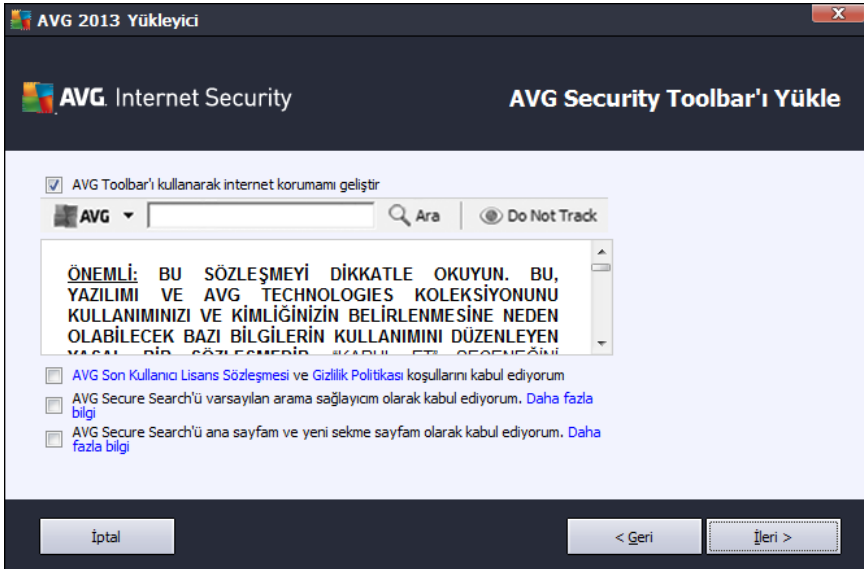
AVG 2013 Yükleyici

AVG. Internet Security

AVG Security Toolbar'ı Yükle

AVG Toolbar'ı kullanarak internet korumamı geliştir

AVG ▾ Ara Do Not Track

ÖNEMLİ: BU SÖZLEŞMEYİ DİKKATLE OKUYUN. BU, YAZILIMI VE AVG TECHNOLOGIES KOLEKSİYONUNU KULLANIMINIZI VE KİMLİĞİNİZİN BELİRLENMESİNE NEDEN OLABİLECEK BAZI BİLGİLERİN KULLANIMINI DÜZENLEYEN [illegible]

AVG Son Kullanıcı Lisans Sözleşmesi ve Gizlilik Politikası koşullarını kabul ediyorum

AVG Secure Search'ü varsayılan arama sağlayıcım olarak kabul ediyorum. Daha fazla bilgi

AVG Secure Search'ü ana sayfam ve yeni sekme sayfam olarak kabul ediyorum. Daha fazla bilgi

İptal

< Geri

İleri >